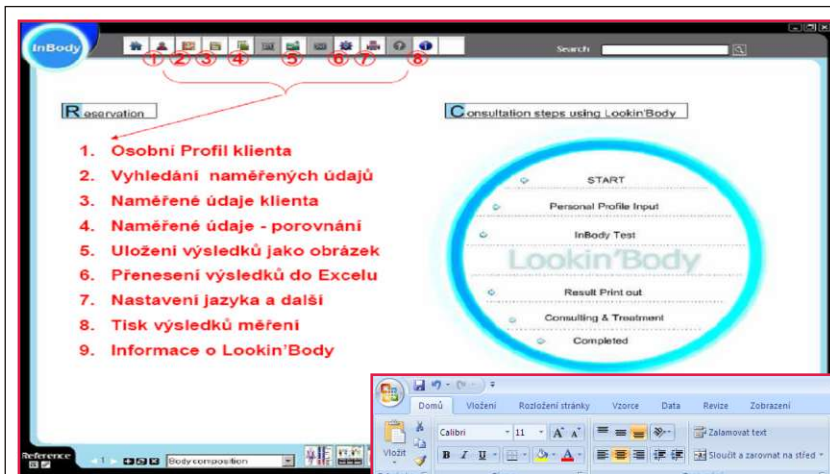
InBody

① ② ③ ④ ⑤ ⑥ ⑦ ⑧

Search

Reservation

Consultation steps using Lookin'Body

1. Osobní Profil klienta
2. Vyhledání naměřených údajů
3. Naměřené údaje klienta
4. Naměřené údaje - porovnání
5. Uložení výsledků jako obrázek
6. Přenesení výsledků do Excelu
7. Nastavení jazyka a další
8. Tisk výsledků měření
9. Informace o Lookin'Body

START
Personal Profile Input
InBody Test
Lookin'Body
Result Print out
Consulting & Treatment
Completed

Reference

Body composition

Domů Vložení Rozložení stránky Vzorce Data Revize Zobrazení

Vložit

Calibri 11

B I U

Zalamovat text

Sloučit a zarovnat na střed